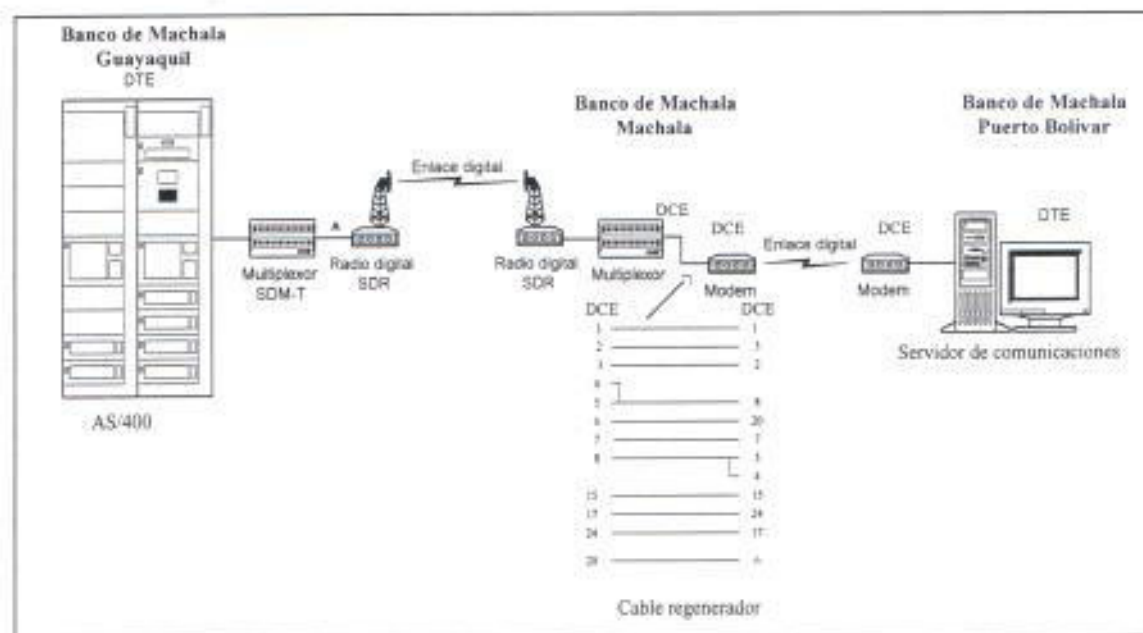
Banco de Machala
Guayaquil
DTE

Banco de Machala
Machala

Banco de Machala
Puerto Bolivar

Enlace digital

A

DCE

DCE

Enlace digital

DCE

DTE

Multiplexor
SDM-T

Radio digital
SDR

Radio digital
SDR

Multiplexor

Modem

Modem

Servidor de comunicaciones

DCE

DCE

| DCE | DCE |
|---|---|
| 1 | 1 |
| 2 | 3 |
| 3 | 2 |
| 4 | |
| 5 | 8 |
| 6 | 20 |
| 7 | 7 |
| 8 | 5 |
| | 4 |
| 15 | 15 |
| 17 | 24 |
| 24 | 17 |
| 20 | 6 |

AS/400

Cable regenerador